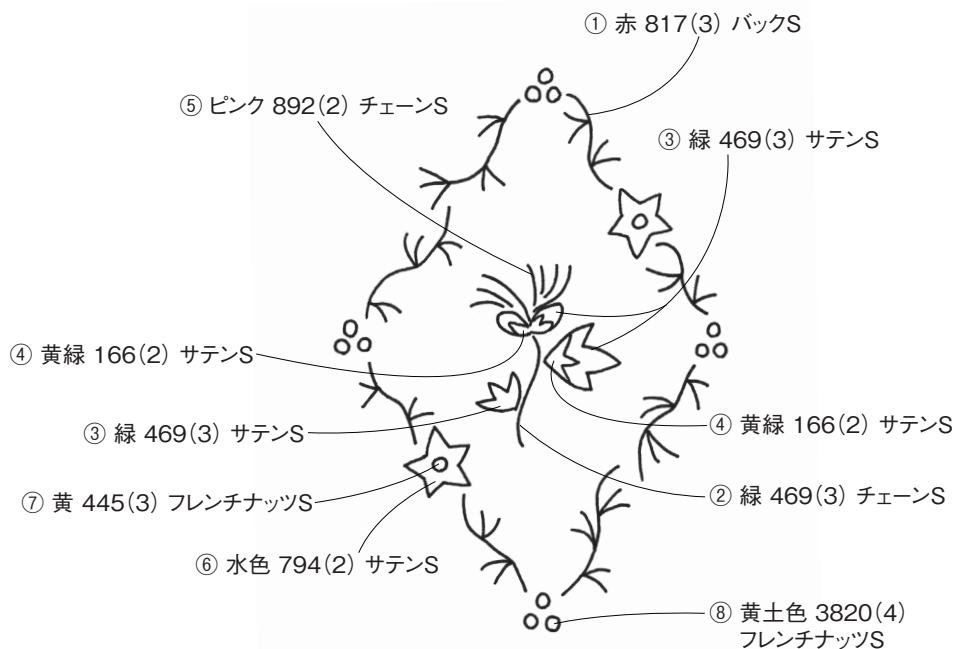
① 赤 817(3) バックS

⑤ ピンク 892(2) チェーンS

③ 緑 469(3) サテンS

④ 黄緑 166(2) サテンS

④ 黄緑 166(2) サテンS

③ 緑 469(3) サテンS

② 緑 469(3) チェーンS

⑦ 黄 445(3) フレンチナッツS

⑥ 水色 794(2) サテンS

⑧ 黄土色 3820(4) フレンチナッツS